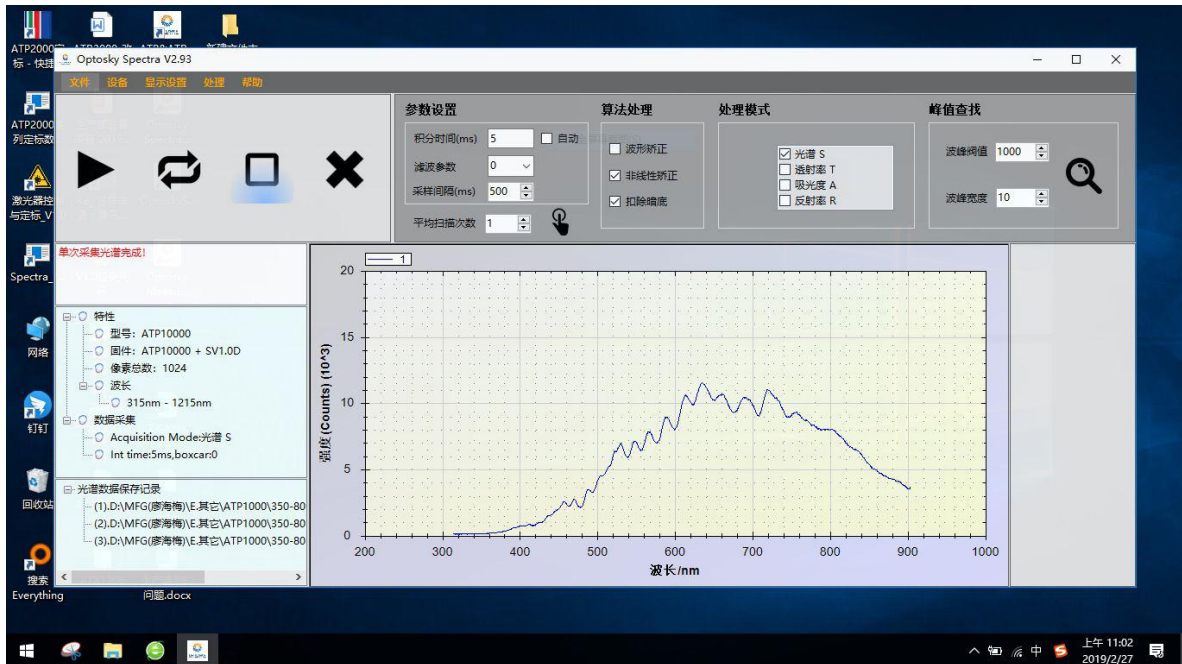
ATP2000定标 - 快捷 ATP2000 改 ATP8 ATP 新建文件夹

Optosky Spectra V2.93

文件 设备 显示设置 处理 帮助

参数设置
积分时间(ms) 5 自动
滤波参数 0
采样间隔(ms) 500
平均扫描次数 1

算法处理
波形矫正
非线性矫正
扣除暗底

处理模式
光谱 S
透射率 T
吸光度 A
反射率 R

峰值查找
波峰阈值 1000
波峰宽度 10

ATP2000系列定标数

激光器控与定标_V

Spectra_

网络

钉钉

回收站

搜索 Everything

单次采集光谱完成!

特性
型号: ATP10000
固件: ATP10000 + SV1.0D
像素总数: 1024
波长
315nm - 1215nm
数据采集
Acquisition Mode:光谱 S
Int time:5ms,boxcar:0

光谱数据保存记录
(1).D:\MFG(廖海梅)\E.其它\ATP1000\350-80
(2).D:\MFG(廖海梅)\E.其它\ATP1000\350-80
(3).D:\MFG(廖海梅)\E.其它\ATP1000\350-80

1

20
15
10
5
0
强度 (Counts) (10^3)
200 300 400 500 600 700 800 900 1000
波长/nm

问题.docx

中 上午 11:02 2019/2/27